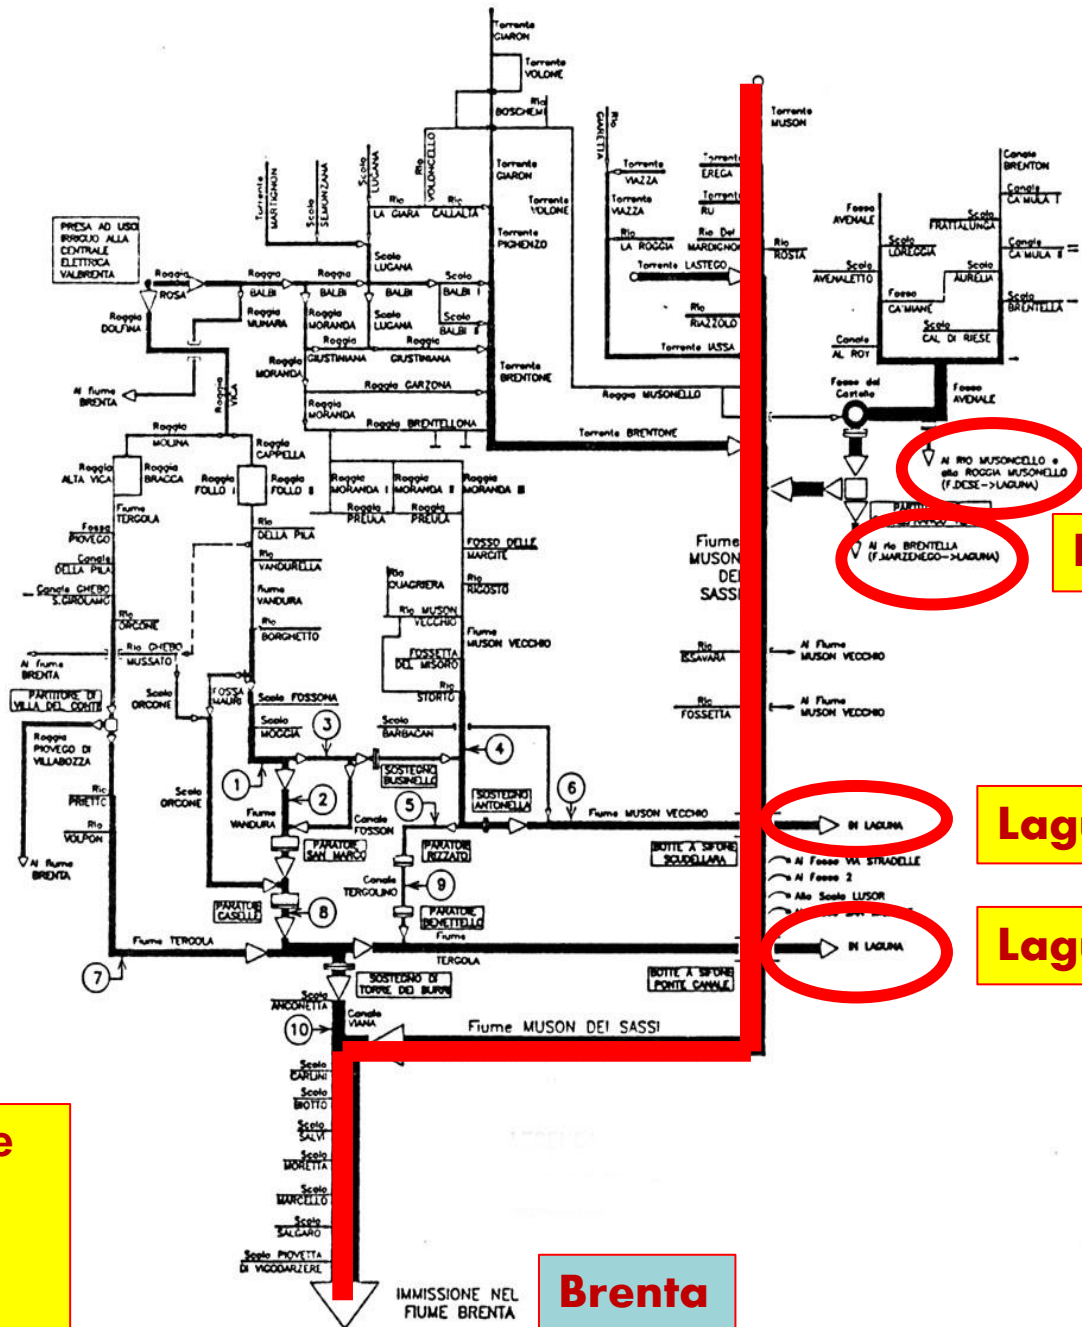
Torrente GIARON
Torrente VOLONE
Rio BOSCHEM
Torrente MUSON
Rio GIARETTA
Torrente GIARON
Torrente VOLONE
Torrente PIGHENZO
Torrente VIAZZA
Torrente EREGA
Torrente VIAZZA
Torrente RU
Rio LA ROGGIA
Rio Del MARDIGNON
Torrente LASTEGO
Rio ROSTA
Rio RIAZZOLO
Torrente LASSA
Torrente MARTIGNON
Scolo SEMONZANA
Scolo LUGANA
Rio VOLONCELLO
Rio LA GIARA
Rio CALLALTA
PRESA AD USO IRRIGUO ALLA CENTRALE ELETTRICA VALBRENTA
Roggia ROSA
Roggia BALBI
Roggia BALBI
Scolo LUGANA
BALBI
Scolo BALBI I
Roggia DOLFINA
Roggia MUNARA
Roggia MORANDA
Scolo LUGANA
Scolo BALBI II
Roggia GIUSTINIANA
Roggia GIUSTINIANA
Roggia MORANDA
GIUSTINIANA
Torrente BRENTONE
Al fiume BRENTA
Roggia VICA
Roggia CARZONA
Roggia MUSONELLO
Roggia MORANDA
Roggia BRENTELLONA
Torrente BRENTONE
Roggia MOLINA
Roggia CAPPELLA
Roggia ALTA VICA
Roggia BRACCA
Roggia FOLLO I
Roggia FOLLO II
Roggia MORANDA I
Roggia MORANDA II
Roggia MORANDA III
Roggia PREULA
Roggia PREULA
Fiume TERGOLA
Fossa PIOVEGO
Canale DELLA PILA
Canale CHEBO S.GIROLAMO
Rio ORCONE
Rio CHEBO MUSSATO
Al fiume BRENTA
PARTITORE DI VILLA DEL CONTE
Rio DELLA PILA
Rio VANDURELLA
Fiume VANDURA
Rio BORGHETTO
Rio QUAGRERA
Rio MUSON VECCHIO
FOSSETTA DEL MISORO
Rio STORTO
FOSSO DELLE MARCITE
Rio RIGOSTO
Fiume MUSON VECCHIO
Fiume MUSON DEI SASSI
Rio ISSAVARA
Al Fiume MUSON VECCHIO
Rio FOSSETTA
Al Fiume MUSON VECCHIO
Canale BRENTON
Canale CA MULA I
Fosso AVENALE
Scolo FRATTALUNGA
Canale CA MULA II
Scolo LOREGGIA
Scolo AVENALETTO
Scolo AURELIA
Fosso CA'MIANE
Scolo BRENTELLA
Scolo CAL DI RIESE
Canale AL ROY
Fosso del Castello
Fosso AVENALE
Al RIO MUSONCELLO e alla ROGGIA MUSONELLO (F.DESE->LAGUNA)
PARTITORE
Al rio BRENTELLA (F.MARZENEGO->LAGUNA)
Scolo ORCONE
FOSSA NAUNI
Scolo FOSSONA
Scolo MOGGIA
Scolo BARBACAN
SOSTEGNO BUSINELLO
Roggia PIOVEGO DI VILLABOZZA
Rio PRETTC
Rio VOLPON
Al Fiume BRENTA
Scolo ORCONE
Fiume VANDURA
Canale FOSSON
PARATOIE SAN MARCO
SOSTEGNO ANTONELLA
PARATOIE RIZZATO
Fiume MUSON VECCHIO
BOTTE A SIFONE SCUDELLARA
IN LAGUNA
Al Fosso VIA STRADELLE
Al Fosso 2
Allo Scolo LUSOR
Canale TERGOLINO
PARATOIE CASELLO
PARATOIE BENETTELLO
Fiume TERGOLA
Fiume TERGOLA
IN LAGUNA
BOTTE A SIFONE PONTE CANALE
SOSTEGNO DI TORRE DEI BURRI
Scolo ARCONETTA
Canale VIANA
Fiume MUSON DEI SASSI
Scolo CARUNI
Scolo BOTTO
Scolo SALVI
Scolo MORETTA
Scolo MARCELLO
Scolo SALGARO
Scolo PIOVETTA DI VIGODARZERE
IMMISSIONE NEL FIUME BRENTA
1 2 3 4 5 6 7 8 9 10
Lag
Lag
e
Brenta